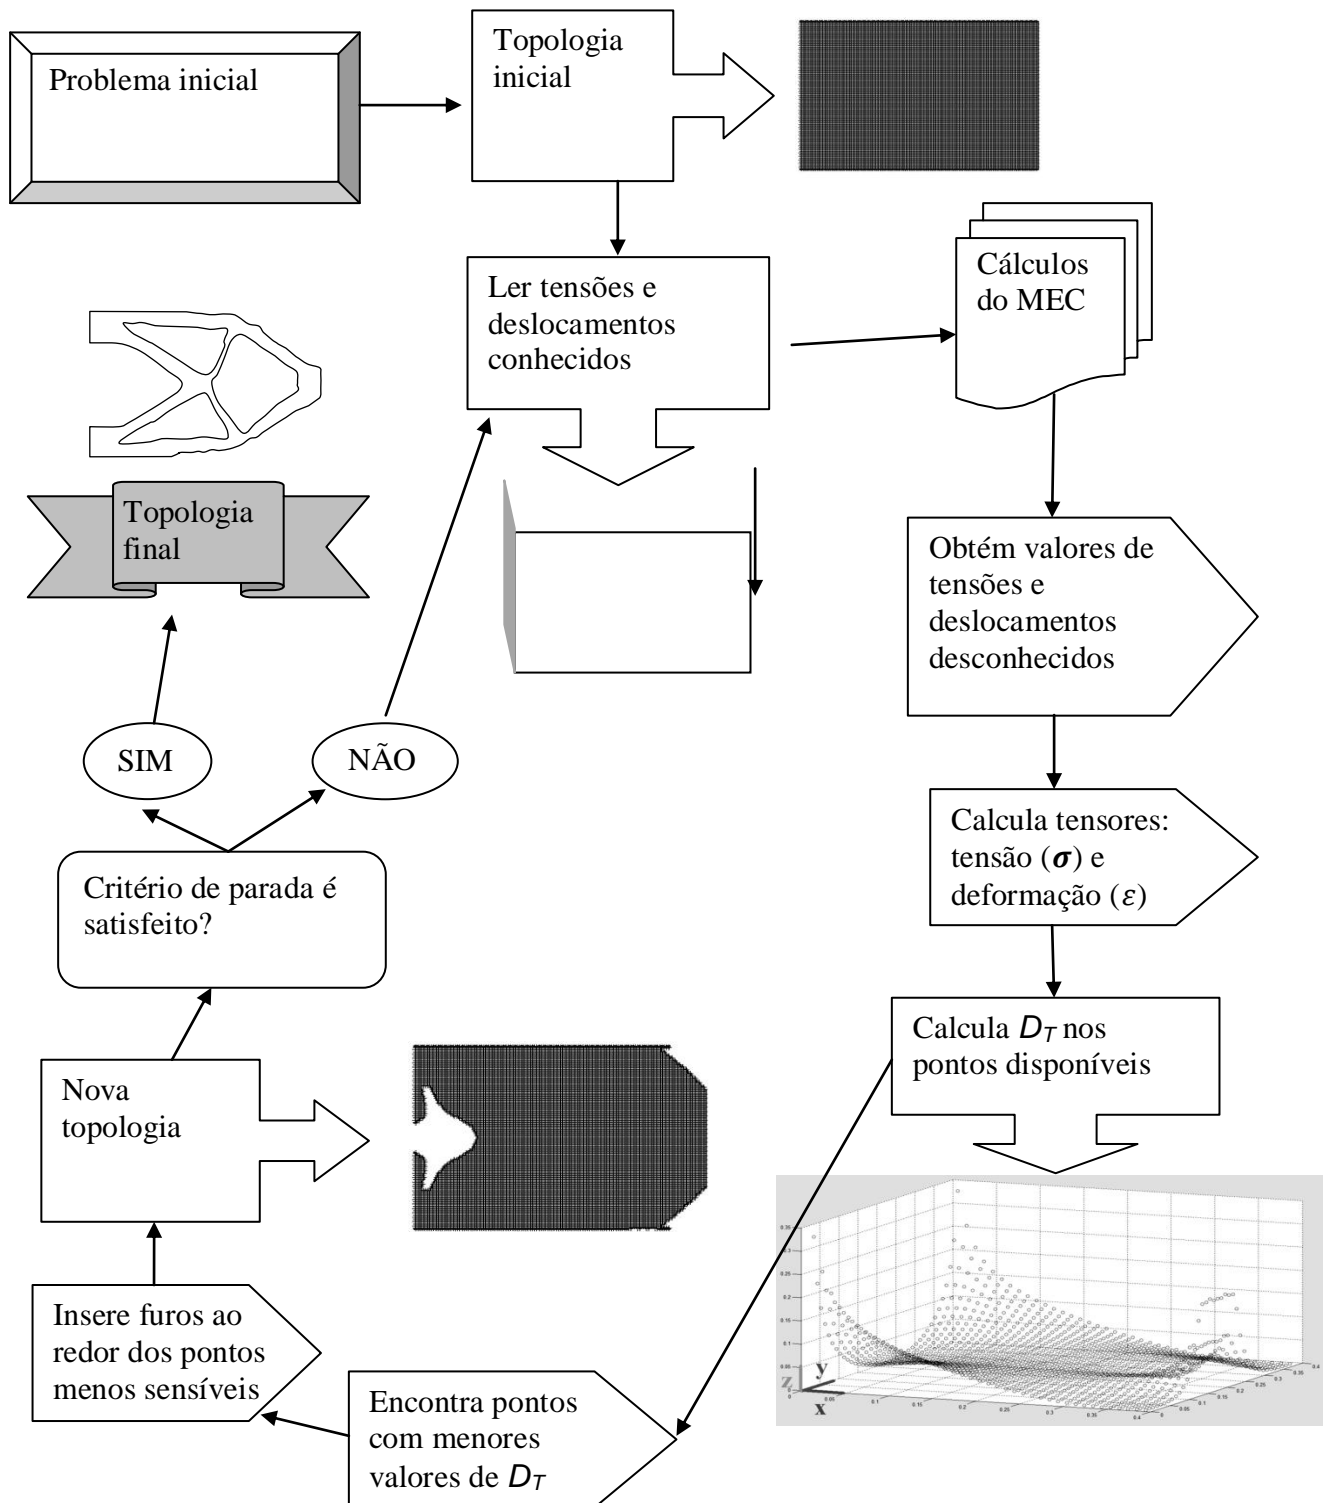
Problema inicial

Topologia inicial

Ler tensões e deslocamentos conhecidos

Cálculos do MEC

Topologia final

Obtém valores de tensões e deslocamentos desconhecidos

SIM

NÃO

Calcula tensores: tensão ($\boldsymbol{\sigma}$) e deformação ($\varepsilon$)

Critério de parada é satisfeito?

Calcula $D_T$ nos pontos disponíveis

Nova topologia

Insere furos ao redor dos pontos menos sensíveis

Encontra pontos com menores valores de $D_T$

y
z
x